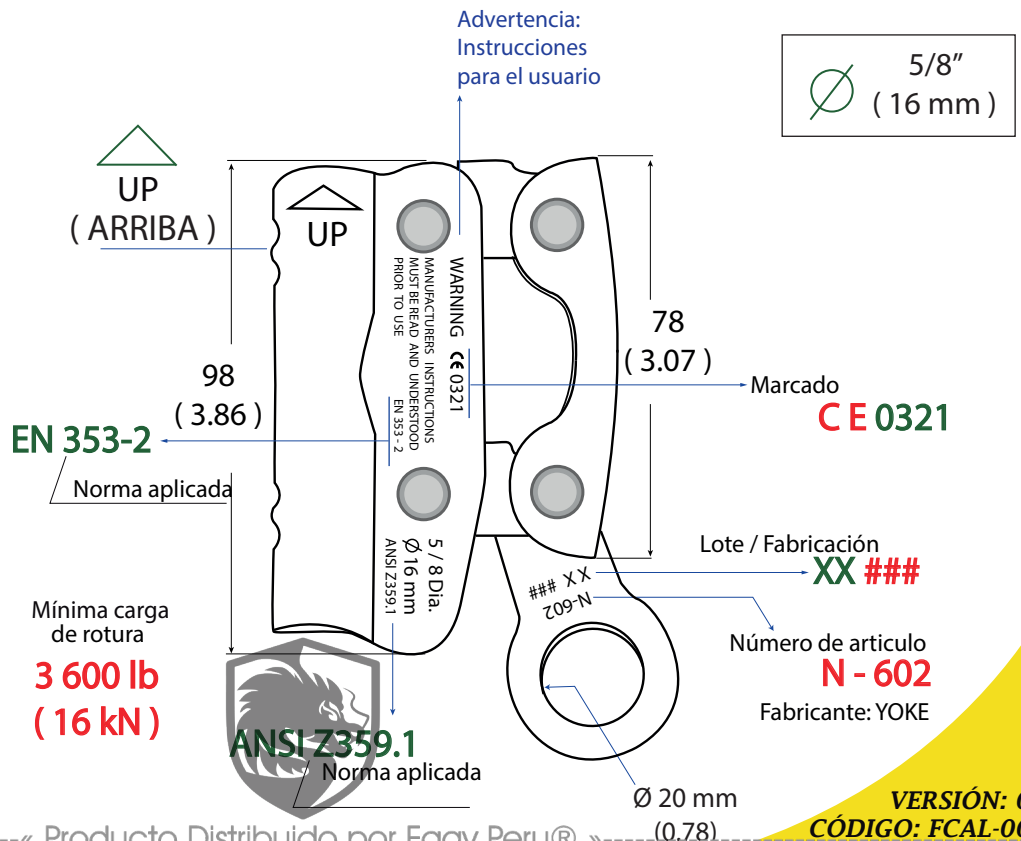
Advertencia: Instrucciones para el usuario

5/8″
( 16 mm )

UP
( ARRIBA )

UP

WARNING
MANUFACTURERS INSTRUCTIONS MUST BE READ AND UNDERSTOOD PRIOR TO USE
CE 0321
EN 353 - 2

98
( 3.86 )

78
( 3.07 )

Marcado
C E 0321

EN 353-2
Norma aplicada

5 / 8 Dia.
Ø16 mm
ANSI Z359.1

XX ###
N-602

Lote / Fabricación
XX ###

Número de articulo
N - 602
Fabricante: YOKE

Mínima carga de rotura
3 600 lb
( 16 kN )

ANSI Z359.1
Norma aplicada

Ø 20 mm
(0.78)

VERSIÓN: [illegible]
CÓDIGO: FCAL-0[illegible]

---« Producto Distribuido por Eagy Peru® »---